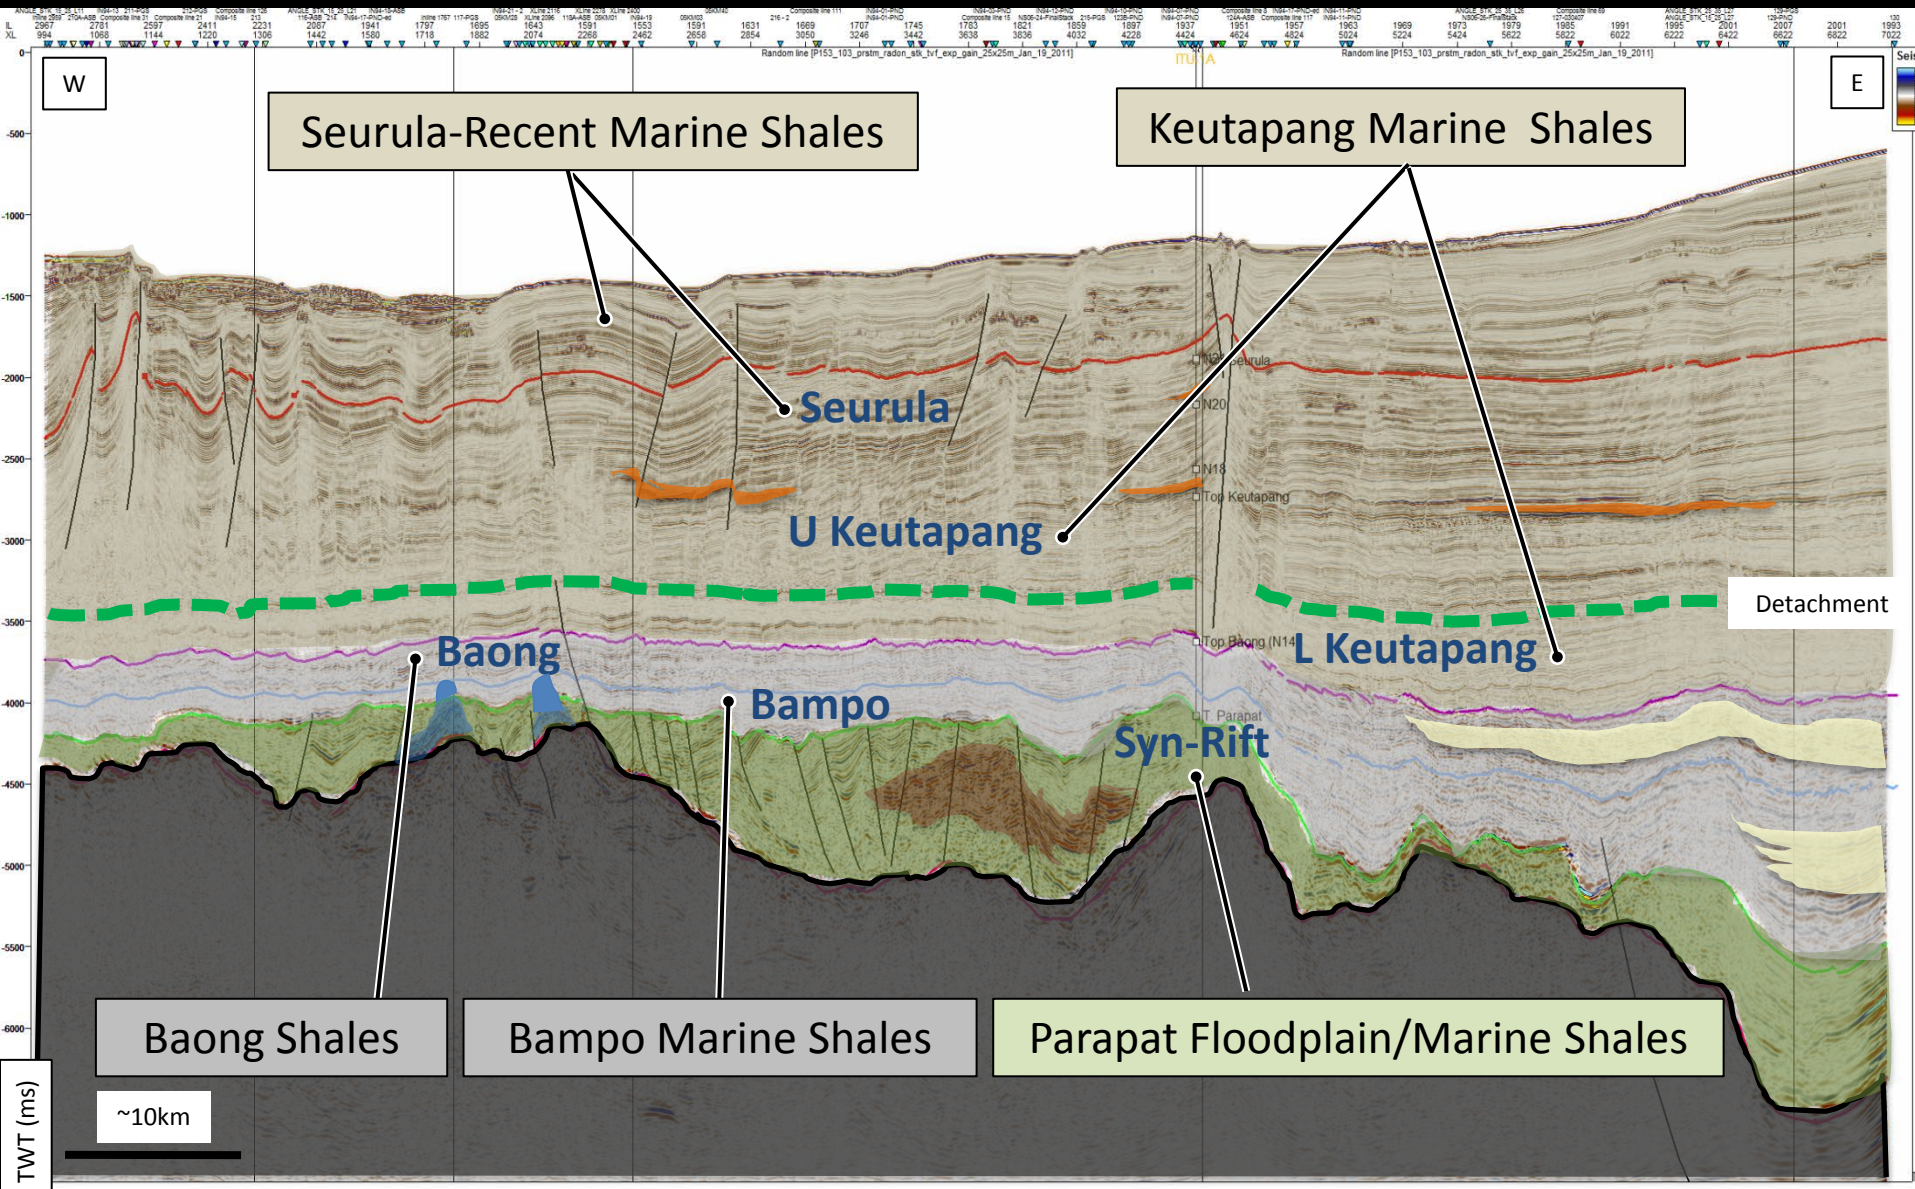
IL 2967 2781 2597 2411 2231 2087 1941 1797 1695 1643 1591 1553 1591 1631 1669 1707 1745 1783 1821 1859 1897 1937 1951 1957 1963 1969 1973 1979 1985 1991 1995 2001 2007 2001 1993
XL 994 1068 1144 1220 1306 1442 1580 1718 1882 2074 2268 2462 2658 2854 3050 3246 3442 3638 3836 4032 4228 4424 4624 4824 5024 5224 5424 5622 5822 6022 6222 6422 6622 6822 7022

Random line [P153_103_prstm_radon_stk_tvf_exp_gain_25x25m_Jan_19_2011]

Random line [P153_103_prstm_radon_stk_tvf_exp_gain_25x25m_Jan_19_2011]

W

E

0
-500
-1000
-1500
-2000
-2500
-3000
-3500
-4000
-4500
-5000
-5500
-6000

Seurula-Recent Marine Shales

Keutapang Marine Shales

Seurula

N21 Seurula
N20
N18
Top Keutapang

U Keutapang

Detachment

Top Baong (N14

Baong

L Keutapang

Bampo

T. Parapat

Syn-Rift

Baong Shales

Bampo Marine Shales

Parapat Floodplain/Marine Shales

~10km

TWT (ms)